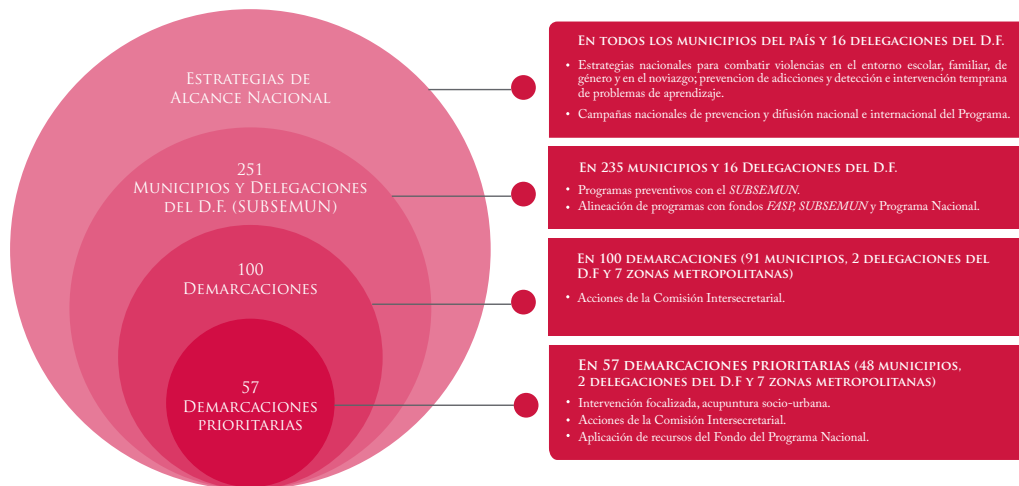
Estrategias de
Alcance Nacional

251
Municipios y Delegaciones
del D.F. (SUBSEMUN)

100
Demarcaciones

57
Demarcaciones
prioritarias

En todos los municipios del país y 16 delegaciones del D.F.

• Estrategias nacionales para combatir violencias en el entorno escolar, familiar, de género y en el noviazgo; prevencion de adicciones y detección e intervención temprana de problemas de aprendizaje.

• Campañas nacionales de prevencion y difusión nacional e internacional del Programa.

En 235 municipios y 16 Delegaciones del D.F.

• Programas preventivos con el SUBSEMUN.
• Alineación de programas con fondos FASP, SUBSEMUN y Programa Nacional.

En 100 demarcaciones (91 municipios, 2 delegaciones del D.F y 7 zonas metropolitanas)

• Acciones de la Comisión Intersecretarial.

En 57 demarcaciones prioritarias (48 municipios, 2 delegaciones del D.F y 7 zonas metropolitanas)

• Intervención focalizada, acupuntura socio-urbana.
• Acciones de la Comisión Intersecretarial.
• Aplicación de recursos del Fondo del Programa Nacional.